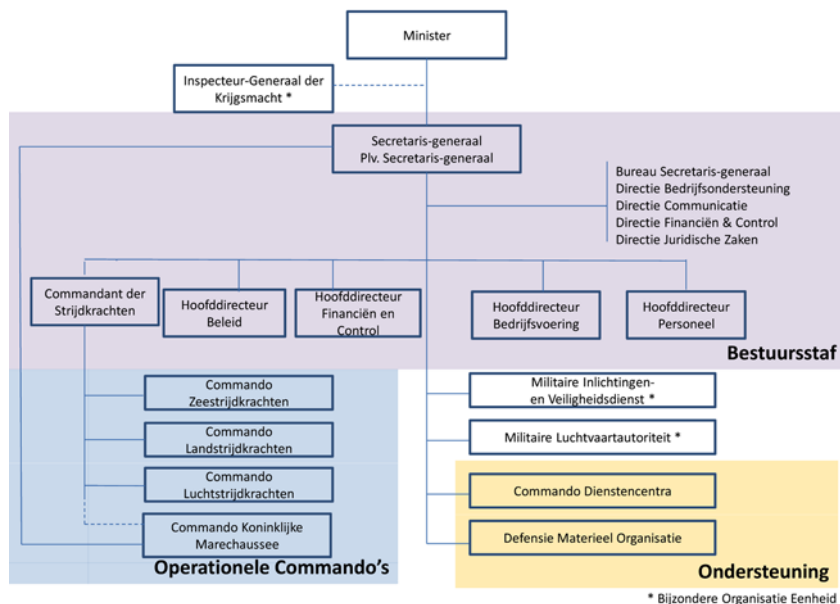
Minister

Inspecteur-Generaal der Krijgsmacht *

Secretaris-generaal
Plv. Secretaris-generaal

Bureau Secretaris-generaal
Directie Bedrijfsondersteuning
Directie Communicatie
Directie Financiën & Control
Directie Juridische Zaken

Commandant der Strijdkrachten

Hoofddirecteur Beleid

Hoofddirecteur Financiën en Control

Hoofddirecteur Bedrijfsvoering

Hoofddirecteur Personeel

Bestuursstaf

Commando Zeestrijdkrachten

Commando Landstrijdkrachten

Commando Luchtstrijdkrachten

Commando Koninklijke Marechaussee

Operationele Commando's

Militaire Inlichtingen- en Veiligheidsdienst *

Militaire Luchtvaartautoriteit *

Commando Dienstencentra

Defensie Materieel Organisatie

Ondersteuning

* Bijzondere Organisatie Eenheid